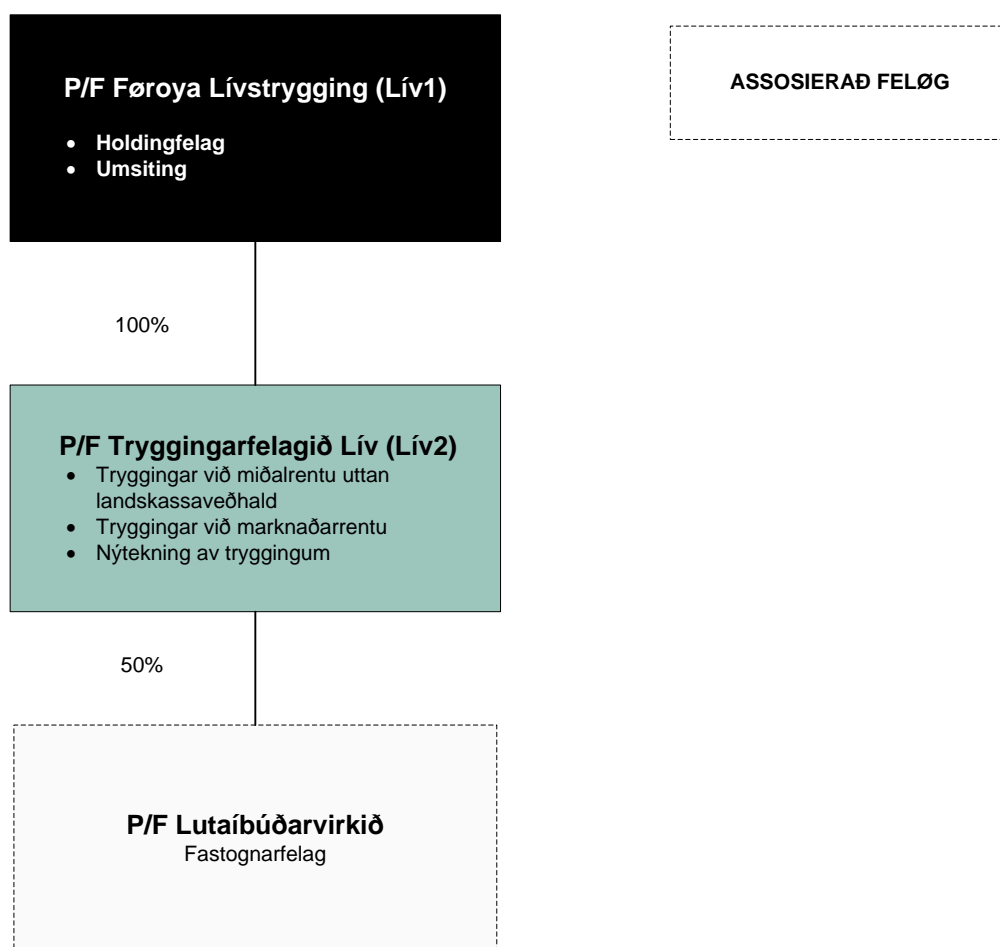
P/F Føroya Lívstrygging (Lív1)

- Holdingfelag
- Umsiting

ASSOSIERAÐ FELØG

100%

P/F Tryggingarfelagið Lív (Lív2)

- Tryggingar við miðalrentu uttan landskassaveðhald
- Tryggingar við marknaðarrentu
- Nýtekning av tryggingum

50%

P/F Lutaíbúðarvirkið
Fastognarfelag